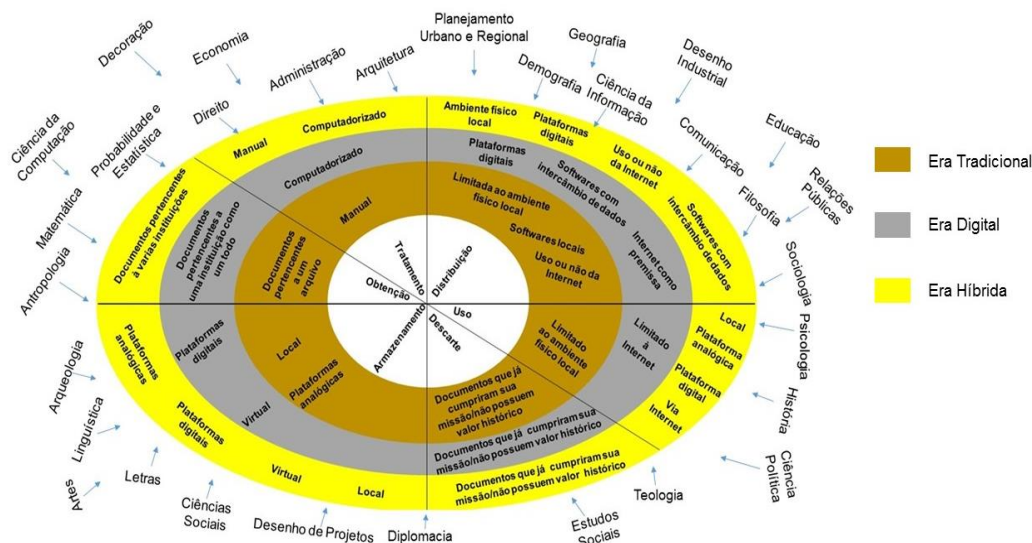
Decoração
Economia
Administração
Arquitetura
Planejamento Urbano e Regional
Geografia
Desenho Industrial
Demografia
Ciência da Informação
Ciência da Computação
Probabilidade e Estatística
Direito
Comunicação
Educação
Relações Públicas
Filosofia
Matemática
Antropologia
Sociologia
Psicologia
Arqueologia
Linguística
Letras
Artes
Ciências Sociais
Desenho de Projetos
Diplomacia
Estudos Sociais
Teologia
História
Ciência Política

Manual
Computadorizado
Ambiente físico local
Plataformas digitais
Uso ou não da Internet
Softwares com intercâmbio de dados
Documentos pertencentes à várias instituições
Computadorizado
Plataformas digitais
Softwares com intercâmbio de dados
Internet como premissa
Documentos pertencentes a uma instituição como um todo
Manual
Limitada ao ambiente físico local
Softwares locais
Uso ou não da Internet
Documentos pertencentes a um arquivo
Tratamento
Distribuição
Obtenção
Uso
Armazenamento
Descarte
Local
Plataformas analógicas
Limitado ao ambiente físico local
Documentos que já cumpriram sua missão/não possuem valor histórico
Plataformas digitais
Virtual
Limitado à Internet
Documentos que já cumpriram sua missão/não possuem valor histórico
Plataformas analógicas
Plataformas digitais
Virtual
Local
Local
Plataforma analógica
Plataforma digital
Via Internet
Documentos que já cumpriram sua missão/não possuem valor histórico

Era Tradicional
Era Digital
Era Híbrida